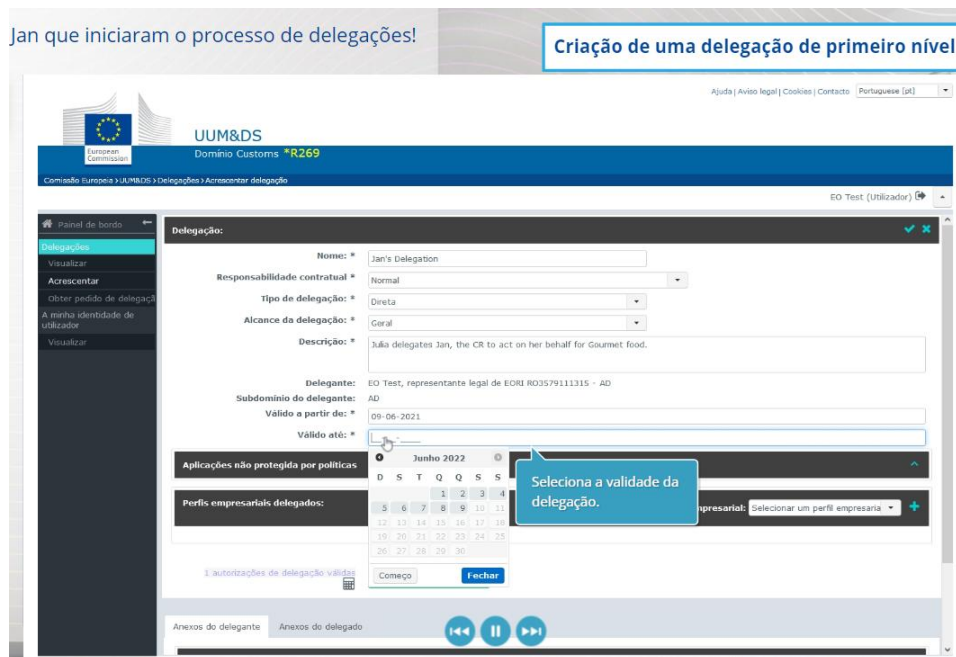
Jan que iniciaram o processo de delegações!

Criação de uma delegação de primeiro nível

Ajuda | Aviso legal | Cookies | Contacto Portuguese (pt)

European Commission

UUM&DS
Domínio Customs *R269

Comissão Europeia > UUM&DS > Delegações > Acrescentar delegação

EO Test (Utilizador)

Painel de bordo
Delegações
Visualizar
Acrescentar
Obter pedido de delegaçã
A minha identidade de utilizador
Visualizar

Delegação:

Nome: * Jan's Delegation
Responsabilidade contratual * Normal
Tipo de delegação: * Direta
Alcance da delegação: * Geral
Descrição: * Julia delegates Jan, the CR to act on her behalf for Gourmet food.

Delegante: EO Test, representante legal de EORI RO3579111315 - AD
Subdomínio do delegante: AD
Válido a partir de: * 09-06-2021
Válido até: *

Aplicações não protegida por políticas

Perfis empresariais delegados:

Junho 2022

| D | S | T | Q | Q | S | S |
|---|---|---|---|---|---|---|
| | | | 1 | 2 | 3 | 4 |
| 5 | 6 | 7 | 8 | 9 | 10 | 11 |
| 12 | 13 | 14 | 15 | 16 | 17 | 18 |
| 19 | 20 | 21 | 22 | 23 | 24 | 25 |
| 26 | 27 | 28 | 29 | 30 | | |

Começo Fechar

Seleciona a validade da delegação.

empresarial: Selecionar um perfil empresaria

1 autorizações de delegação válidas

Anexos do delegante Anexos do delegado